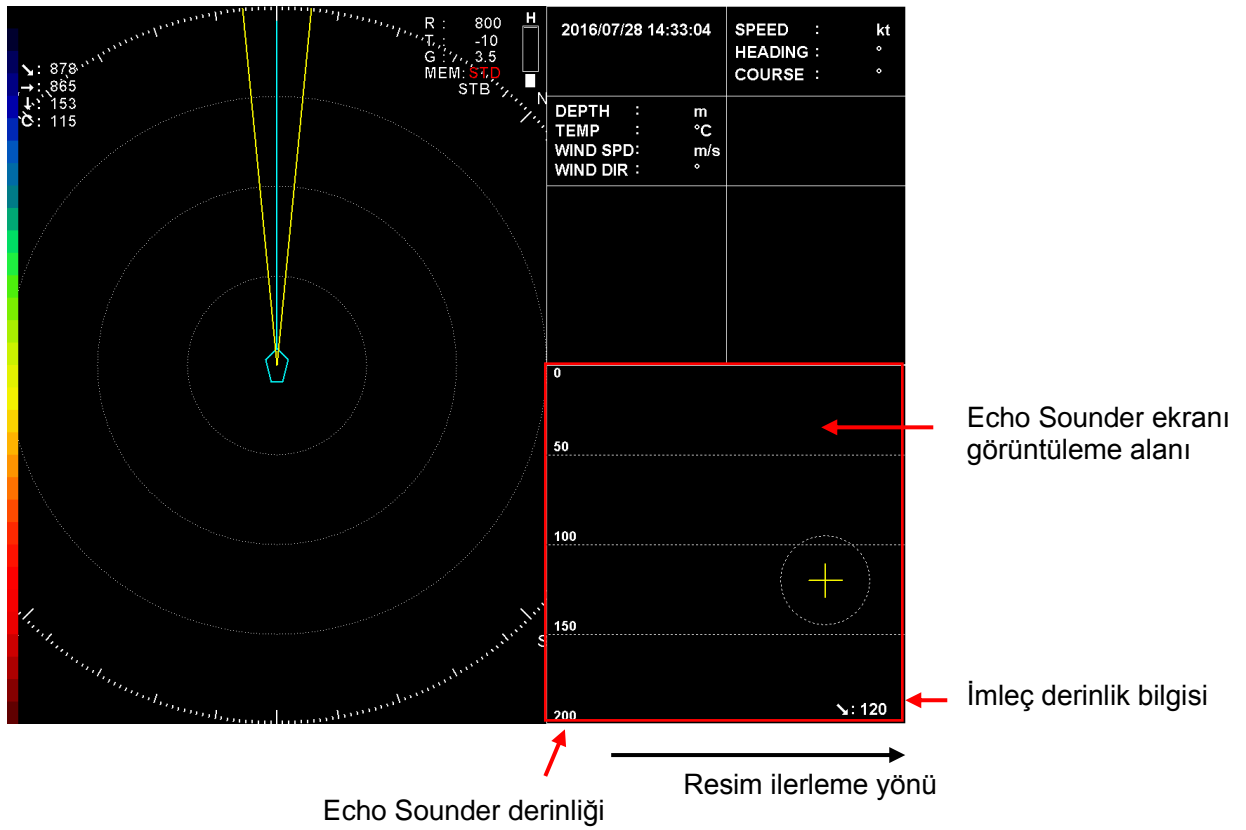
↘: 878
→: 865
↓: 153
↻: 115

R : 800
T : -10
G : 3.5
MEM: STD
STB

H

N

S

2016/07/28 14:33:04

SPEED : kt
HEADING : °
COURSE : °

DEPTH : m
TEMP : °C
WIND SPD: m/s
WIND DIR : °

0
50
100
150
200

↘: 120

Echo Sounder ekranı görüntüleme alanı

İmleç derinlik bilgisi

Resim ilerleme yönü

Echo Sounder derinliği